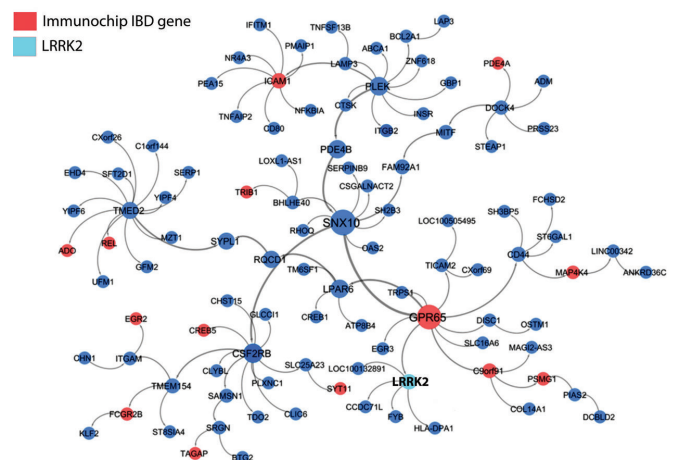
Immunochip IBD gene
LRRK2

IFITM1
TNFSF13B
LAP3
PMAIP1
BCL2A1
NR4A3
ABCA1
ZNF618
ICAM1
LAMP3
PLEK
PDE4A
ADM
PEA15
GBP1
TNFAIP2
NFKBIA
CTSK
DOCK4
CD80
INSR
ITGB2
PRSS23
MITF
STEAP1
CXorf26
C1orf144
PDE4B
FAM92A1
EHD4
SFT2D1
SERP1
LOXL1-AS1
SERPINB9
YIPF6
TMED2
YIPF4
TRIB1
BHLHE40
CSGALNACT2
SH2B3
FCHSD2
LOC100505495
SH3BP5
ADO
REL
MZT1
SYPL1
RHOQ
SNX10
ST8GAL1
LINC00342
GFM2
OAS2
CD44
UFM1
RGCD1
TICAM2
CXorf69
MAP4K4
ANKRD36C
TM6SF1
LPAR6
TRPS1
CHST15
EGR2
GLCCI1
CREB1
ATP8B4
GPR65
DISC1
OSTM1
CREB5
CSF2RB
EGR3
SLC16A6
MAGI2-AS3
CHN1
ITGAM
SLC25A23
LOC100132891
CLYBL
C9orf91
PSMG1
TMEM154
PLXNC1
SYT11
LRRK2
PIAS2
SAMSN1
CCDC71L
COL14A1
FCGR2B
DCBLD2
KLF2
ST8SIA4
TDO2
CLIC6
FYB
HLA-DPA1
SRGN
TAGAP
BTG2